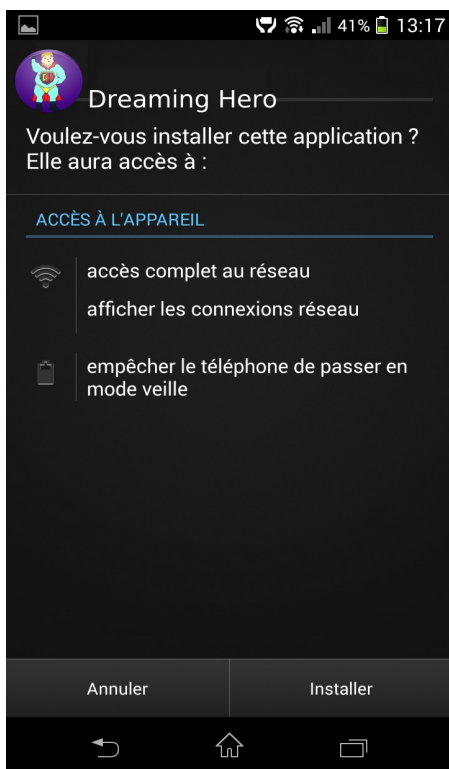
41% 13:17

Dreaming Hero

Voulez-vous installer cette application ? Elle aura accès à :

ACCÈS À L'APPAREIL

accès complet au réseau

afficher les connexions réseau

empêcher le téléphone de passer en mode veille

Annuler

Installer